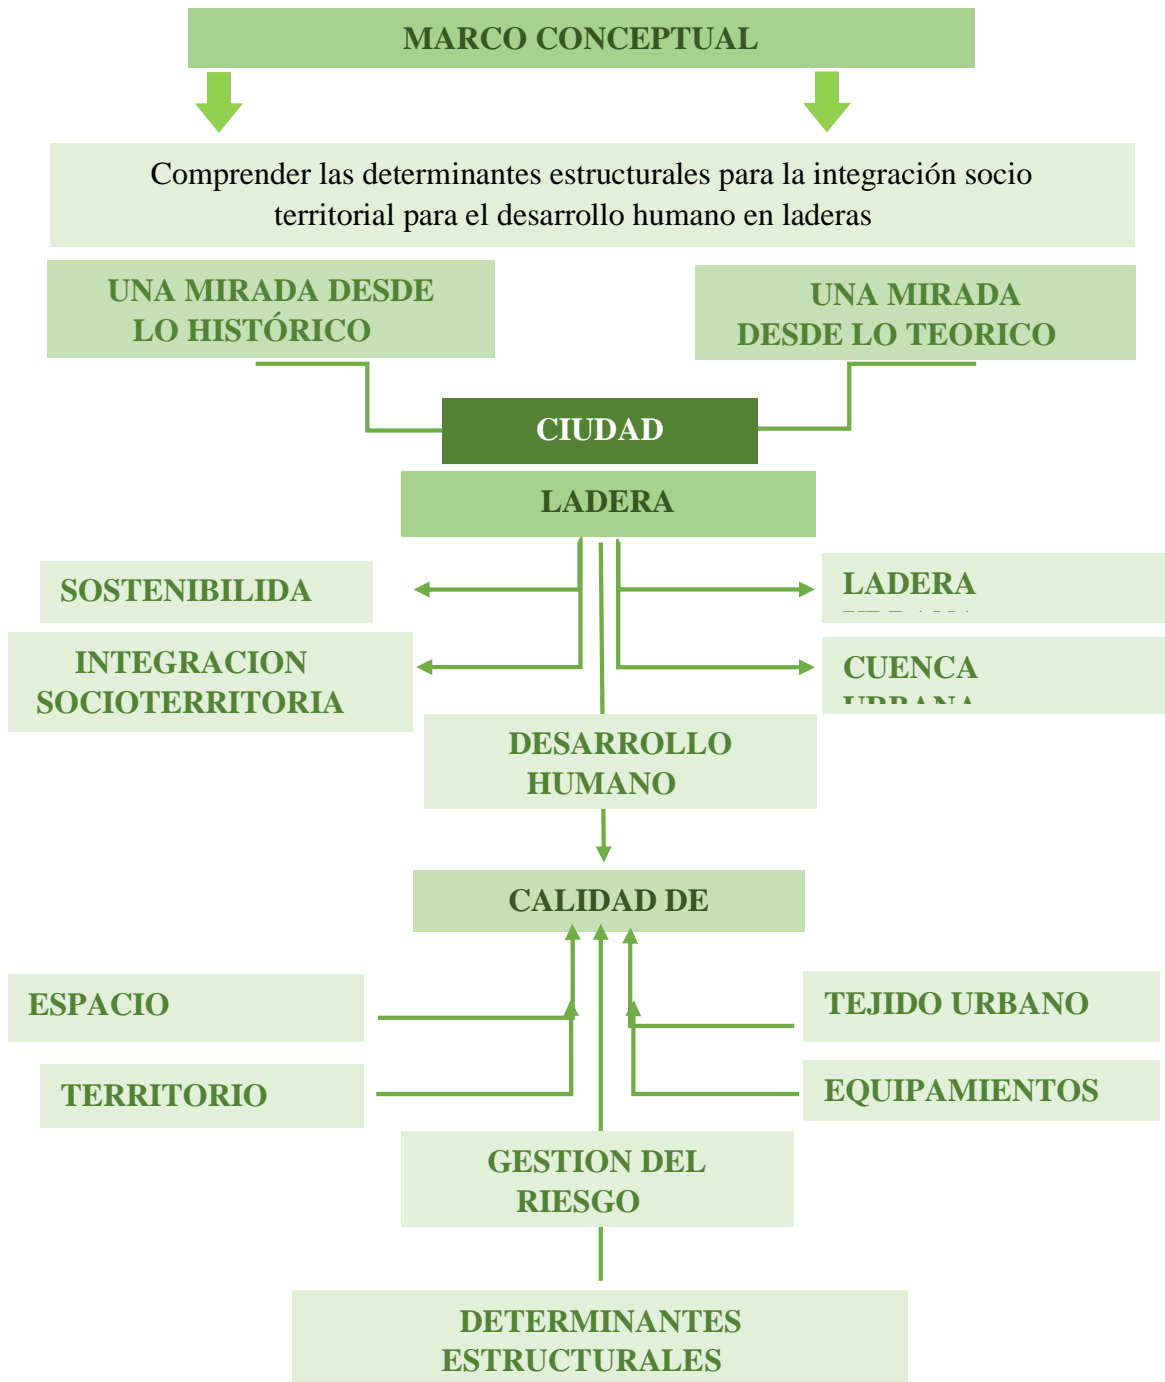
MARCO CONCEPTUAL

Comprender las determinantes estructurales para la integración socio territorial para el desarrollo humano en laderas

UNA MIRADA DESDE LO HISTÓRICO

UNA MIRADA DESDE LO TEORICO

CIUDAD

LADERA

SOSTENIBILIDA

INTEGRACION SOCIOTERRITORIA

LADERA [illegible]

CUENCA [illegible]

DESARROLLO HUMANO

CALIDAD DE

ESPACIO

TERRITORIO

TEJIDO URBANO

EQUIPAMIENTOS

GESTION DEL RIESGO

DETERMINANTES ESTRUCTURALES